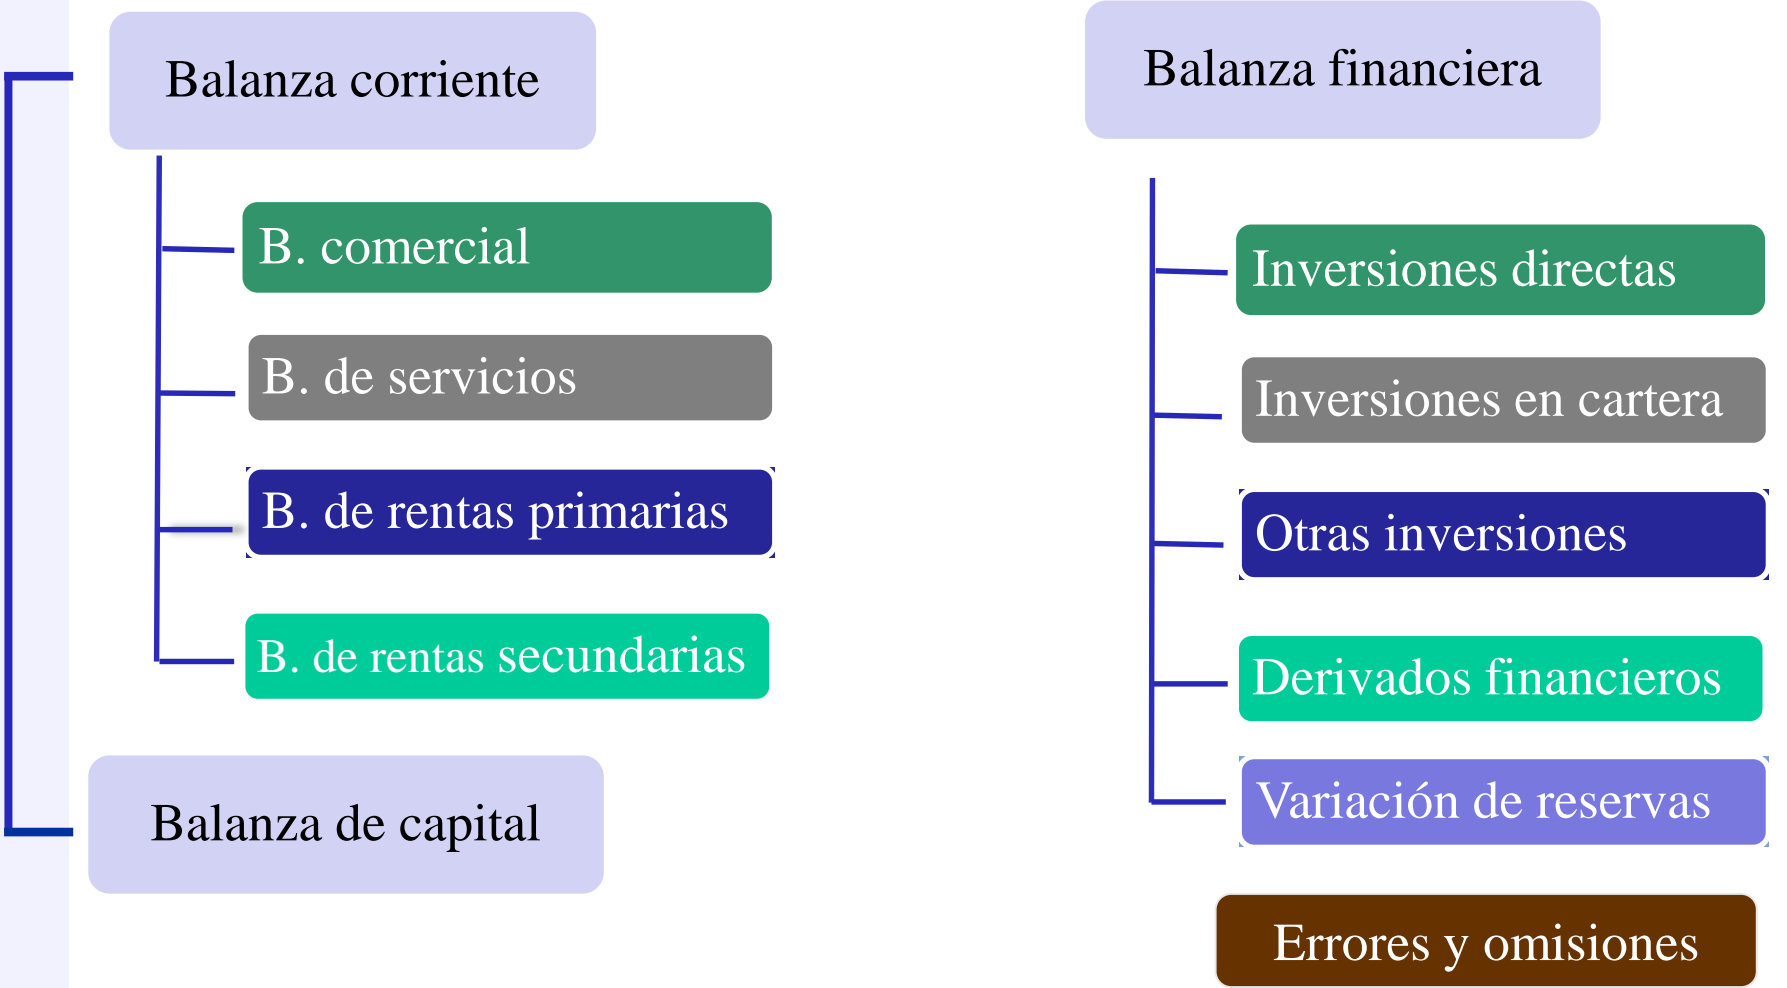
Balanza corriente

B. comercial

B. de servicios

B. de rentas primarias

B. de rentas secundarias

Balanza de capital

Balanza financiera

Inversiones directas

Inversiones en cartera

Otras inversiones

Derivados financieros

Variación de reservas

Errores y omisiones